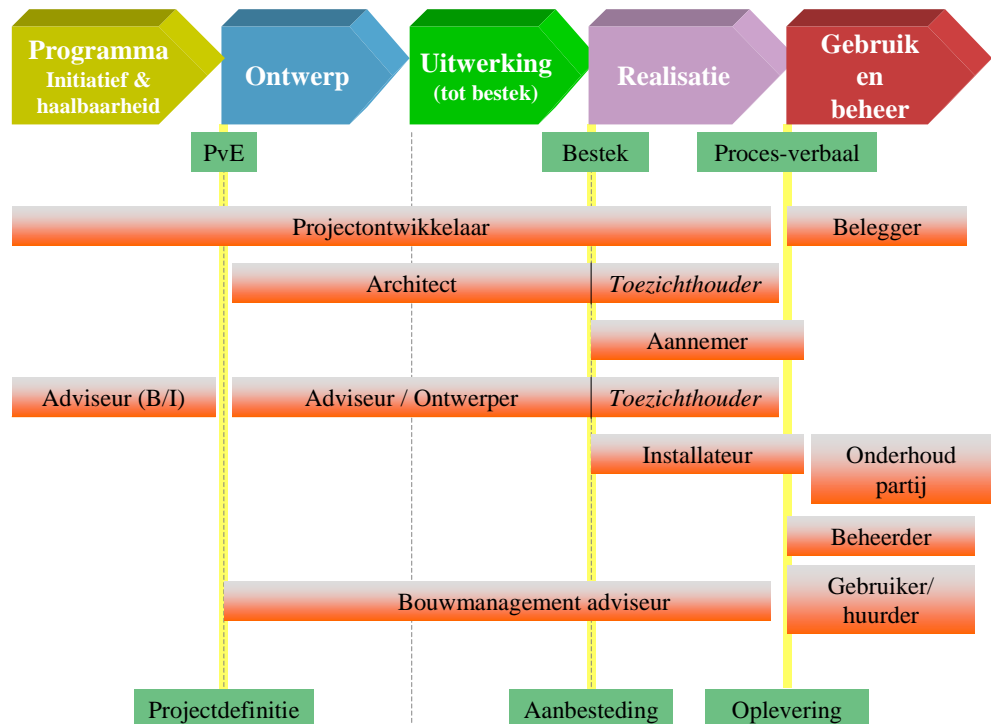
Programma
Initiatief &
haalbaarheid

Ontwerp

Uitwerking
(tot bestek)

Realisatie

Gebruik
en
beheer

PvE

Bestek

Proces-verbaal

Projectontwikkelaar

Belegger

Architect

*Toezichthouder*

Aannemer

Adviseur (B/I)

Adviseur / Ontwerper

*Toezichthouder*

Installateur

Onderhoud partij

Beheerder

Bouwmanagement adviseur

Gebruiker/ huurder

Projectdefinitie

Aanbesteding

Oplevering